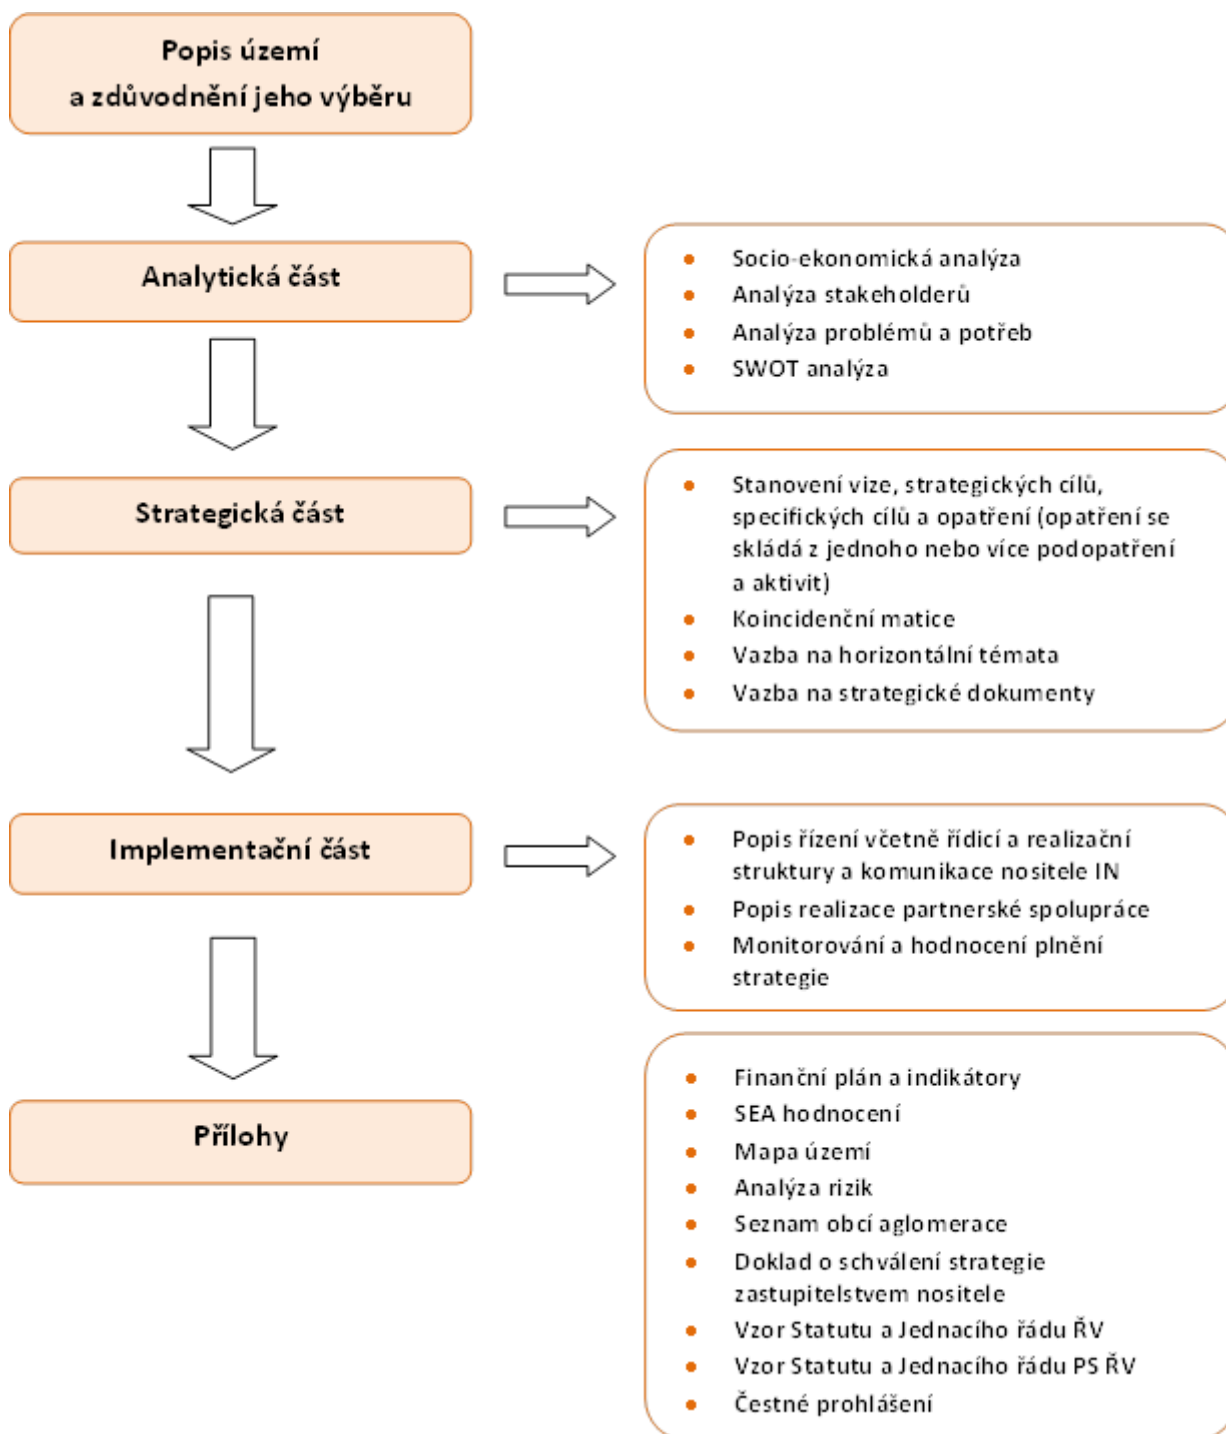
Popis území a zdůvodnění jeho výběru

Analytická část

- Socio-ekonomická analýza
- Analýza stakeholderů
- Analýza problémů a potřeb
- SWOT analýza

Strategická část

- Stanovení vize, strategických cílů, specifických cílů a opatření (opatření se skládá z jednoho nebo více podopatření a aktivit)
- Koincidenční matice
- Vazba na horizontální témata
- Vazba na strategické dokumenty

Implementační část

- Popis řízení včetně řídicí a realizační struktury a komunikace nositele IN
- Popis realizace partnerské spolupráce
- Monitorování a hodnocení plnění strategie

Přílohy

- Finanční plán a indikátory
- SEA hodnocení
- Mapa území
- Analýza rizik
- Seznam obcí aglomerace
- Doklad o schválení strategie zastupitelstvem nositele
- Vzor Statutu a Jednacího řádu ŘV
- Vzor Statutu a Jednacího řádu PS ŘV
- Čestné prohlášení